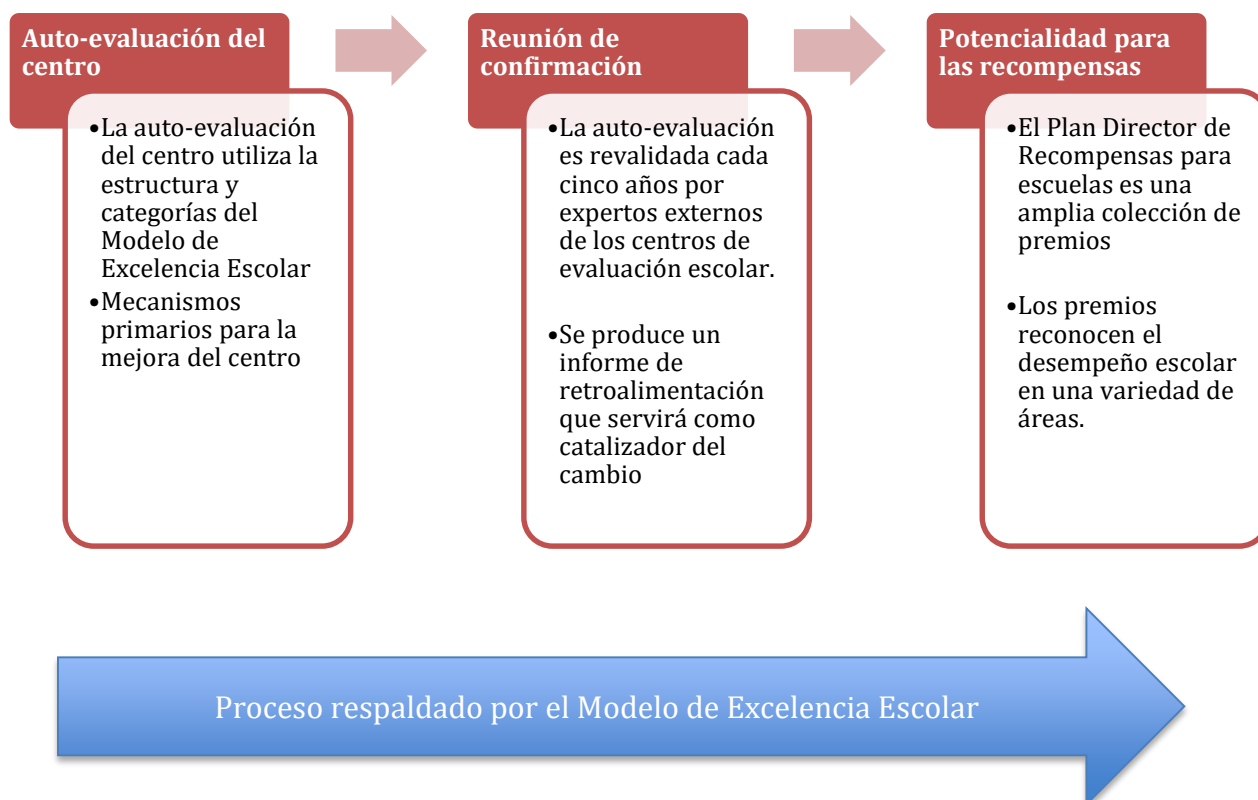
Auto-evaluación del centro

•La auto-evaluación del centro utiliza la estructura y categorías del Modelo de Excelencia Escolar
•Mecanismos primarios para la mejora del centro

Reunión de confirmación

•La auto-evaluación es revalidada cada cinco años por expertos externos de los centros de evaluación escolar.
•Se produce un informe de retroalimentación que servirá como catalizador del cambio

Potencialidad para las recompensas

•El Plan Director de Recompensas para escuelas es una amplia colección de premios
•Los premios reconocen el desempeño escolar en una variedad de áreas.

Proceso respaldado por el Modelo de Excelencia Escolar